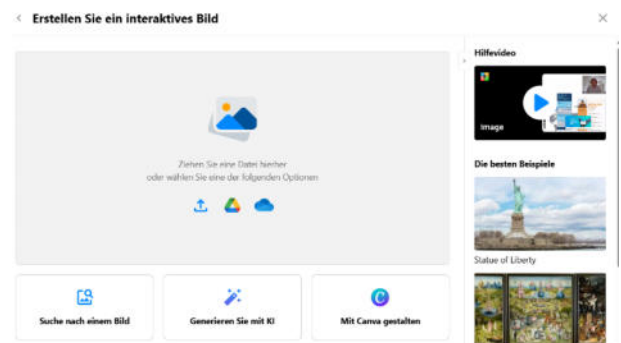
< Erstellen Sie ein interaktives Bild

×

Ziehen Sie eine Datei hierher oder wählen Sie eine der folgenden Optionen

Suche nach einem Bild

Generieren Sie mit KI

Mit Canva gestalten

Hilfevideo

image

Die besten Beispiele

Statue of Liberty